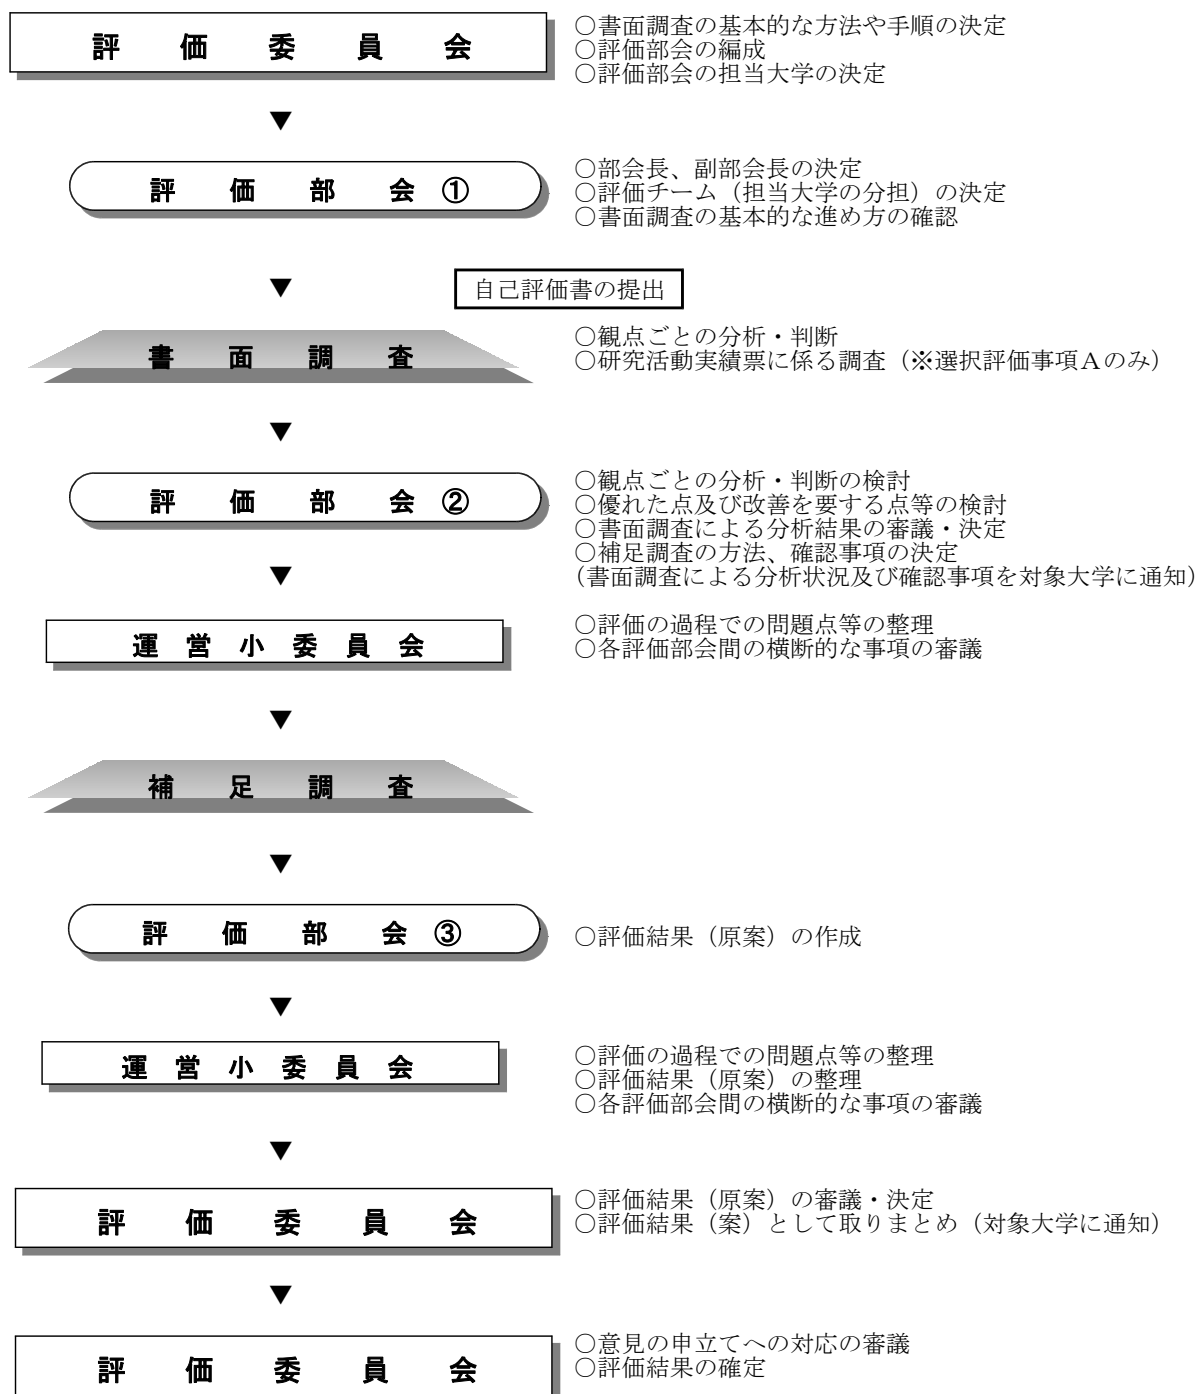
評価委員会

○書面調査の基本的な方法や手順の決定
○評価部会の編成
○評価部会の担当大学の決定

▼

評価部会①

○部会長、副部会長の決定
○評価チーム（担当大学の分担）の決定
○書面調査の基本的な進め方の確認

▼

自己評価書の提出

書面調査

○観点ごとの分析・判断
○研究活動実績票に係る調査（※選択評価事項Aのみ）

▼

評価部会②

○観点ごとの分析・判断の検討
○優れた点及び改善を要する点等の検討
○書面調査による分析結果の審議・決定
○補足調査の方法、確認事項の決定
（書面調査による分析状況及び確認事項を対象大学に通知）

▼

運営小委員会

○評価の過程での問題点等の整理
○各評価部会間の横断的な事項の審議

▼

補足調査

▼

評価部会③

○評価結果（原案）の作成

▼

運営小委員会

○評価の過程での問題点等の整理
○評価結果（原案）の整理
○各評価部会間の横断的な事項の審議

▼

評価委員会

○評価結果（原案）の審議・決定
○評価結果（案）として取りまとめ（対象大学に通知）

▼

評価委員会

○意見の申立てへの対応の審議
○評価結果の確定